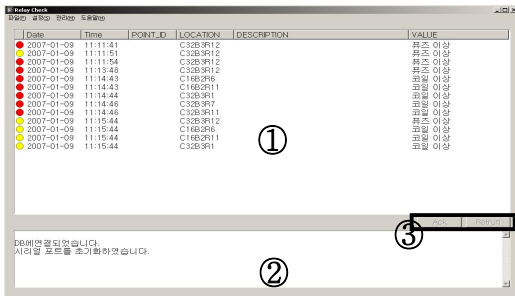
Relay Check
파일(F) 설정(S) 관리(M) 도움말(H)

| Date | Time | POINT_ID | LOCATION | DESCRIPTION | VALUE |
|---|---|---|---|---|---|
| 2007-01-09 | 11:11:41 | | C32B3R12 | | 퓨즈 이상 |
| 2007-01-09 | 11:11:51 | | C32B3R12 | | 퓨즈 이상 |
| 2007-01-09 | 11:11:54 | | C32B3R12 | | 퓨즈 이상 |
| 2007-01-09 | 11:13:48 | | C32B3R12 | | 퓨즈 이상 |
| 2007-01-09 | 11:14:43 | | C16B2R6 | | 코일 이상 |
| 2007-01-09 | 11:14:43 | | C16B2R11 | | 코일 이상 |
| 2007-01-09 | 11:14:44 | | C32B3R1 | | 코일 이상 |
| 2007-01-09 | 11:14:46 | | C32B3R7 | | 코일 이상 |
| 2007-01-09 | 11:14:46 | | C32B3R11 | | 코일 이상 |
| 2007-01-09 | 11:15:44 | | C32B3R12 | | 퓨즈 이상 |
| 2007-01-09 | 11:15:44 | | C16B2R6 | | 코일 이상 |
| 2007-01-09 | 11:15:44 | | C16B2R11 | | 코일 이상 |
| 2007-01-09 | 11:15:44 | | C32B3R1 | | 코일 이상 |

①

③ Ack Refresh

DB에연결되었습니다.
시리얼 포트를 초기화하였습니다.

②